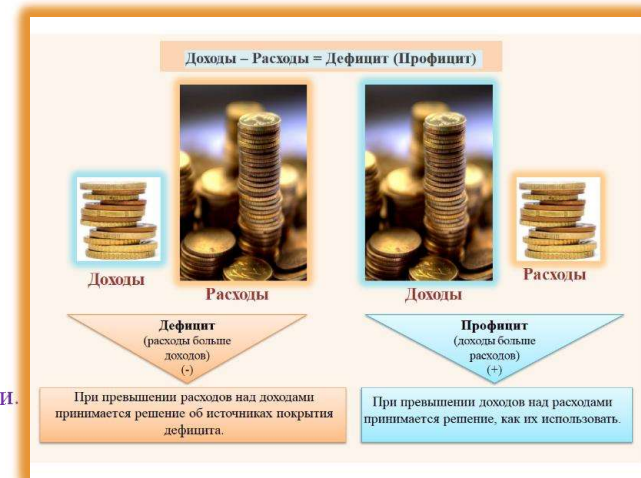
Доходы – Расходы = Дефицит (Профицит)

Доходы

Расходы

Доходы

Расходы

Дефицит
(расходы больше доходов)
(-)

Профицит
(доходы больше расходов)
(+)

и.

При превышении расходов над доходами принимается решение об источниках покрытия дефицита.

При превышении доходов над расходами принимается решение, как их использовать.